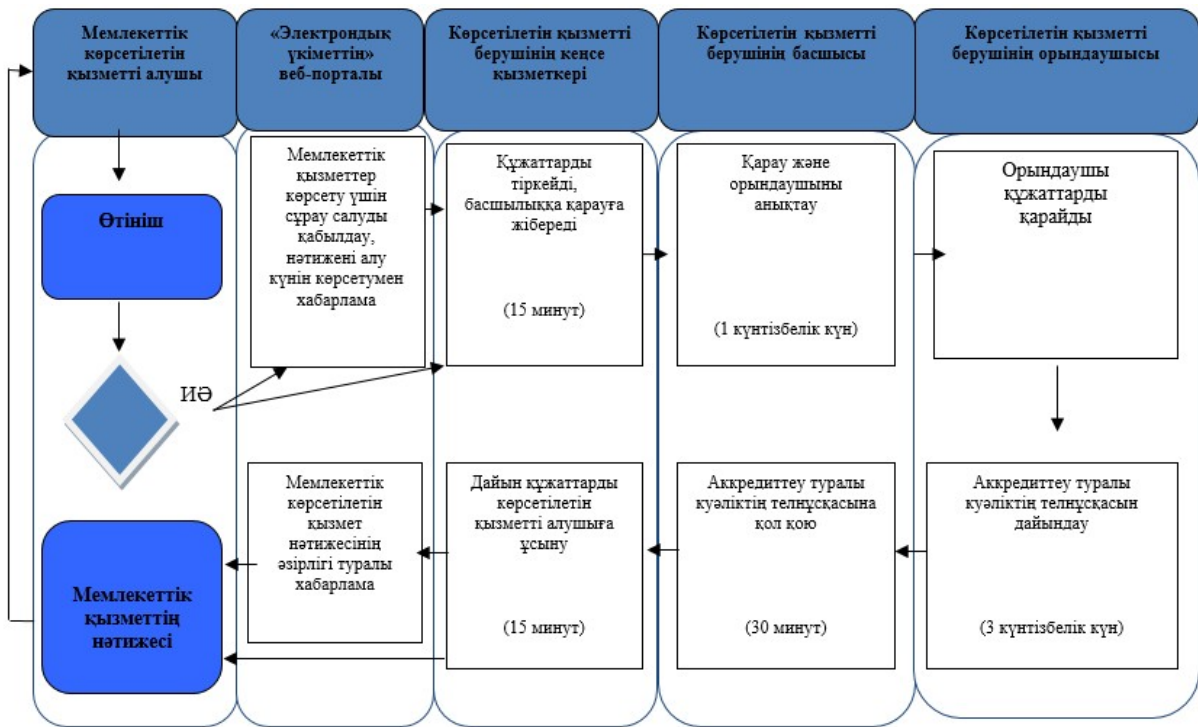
Мемлекеттік көрсетілетін қызметті алушы

«Электрондық үкіметтің» веб-порталы

Көрсетілетін қызметті берушінің кеңсе қызметкері

Көрсетілетін қызметті берушінің басшысы

Көрсетілетін қызметті берушінің орындаушысы

Өтініш

ИӘ

Мемлекеттік қызметтің нәтижесі

Мемлекеттік қызметтер көрсету үшін сұрау салуды қабылдау, нәтижені алу күнін көрсетумен хабарлама

Құжаттарды тіркейді, басшылыққа қарауға жібереді

(15 минут)

Қарау және орындаушыны анықтау

(1 күнтізбелік күн)

Орындаушы құжаттарды қарайды

Мемлекеттік көрсетілетін қызмет нәтижесінің әзірлігі туралы хабарлама

Дайын құжаттарды көрсетілетін қызметті алушыға ұсыну

(15 минут)

Аккредиттеу туралы куәліктің телнұсқасына қол қою

(30 минут)

Аккредиттеу туралы куәліктің телнұсқасын дайындау

(3 күнтізбелік күн)